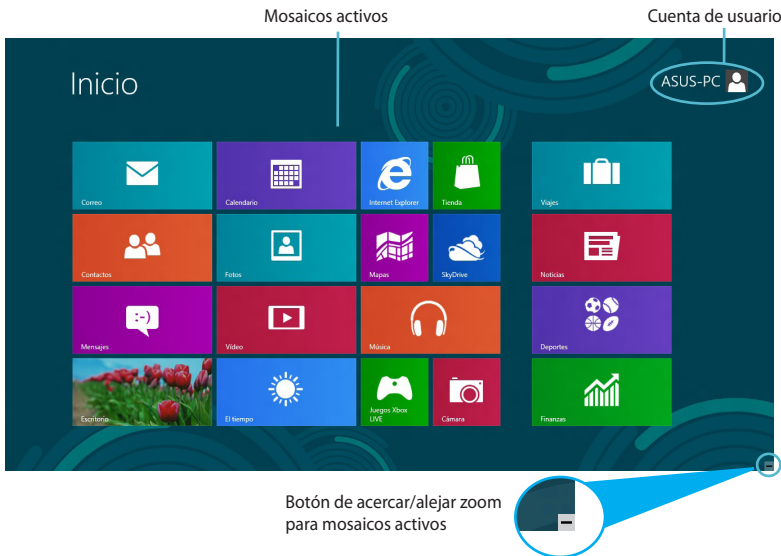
Mosaicos activos

Cuenta de usuario

Inicio

ASUS-PC

Correo

Calendario

Internet Explorer

Tienda

Viajes

Contactos

Fotos

Mapas

SkyDrive

Noticias

Mensajes

Vídeo

Música

Deportes

Escritorio

El tiempo

Juegos Xbox LIVE

Cámara

Finanzas

Botón de acercar/alejar zoom para mosaicos activos